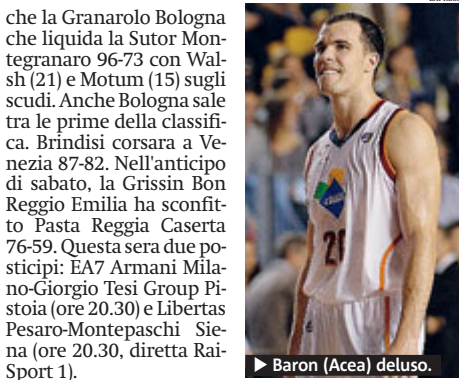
che la Granarolo Bologna che liquida la Sutor Montegranaro 96-73 con Walsh (21) e Motum (15) sugli scudi. Anche Bologna sale tra le prime della classifica. Brindisi corsara a Venezia 87-82. Nell'anticipo di sabato, la Grissin Bon Reggio Emilia ha sconfitto Pasta Reggia Caserta 76-59. Questa sera due posticipi: EA7 Armani Milano-Giorgio Tesi Group Pistoia (ore 20.30) e Libertas Pesaro-Montepaschi Siena (ore 20.30, diretta RaiSport 1).

Baron (Acea) deluso.